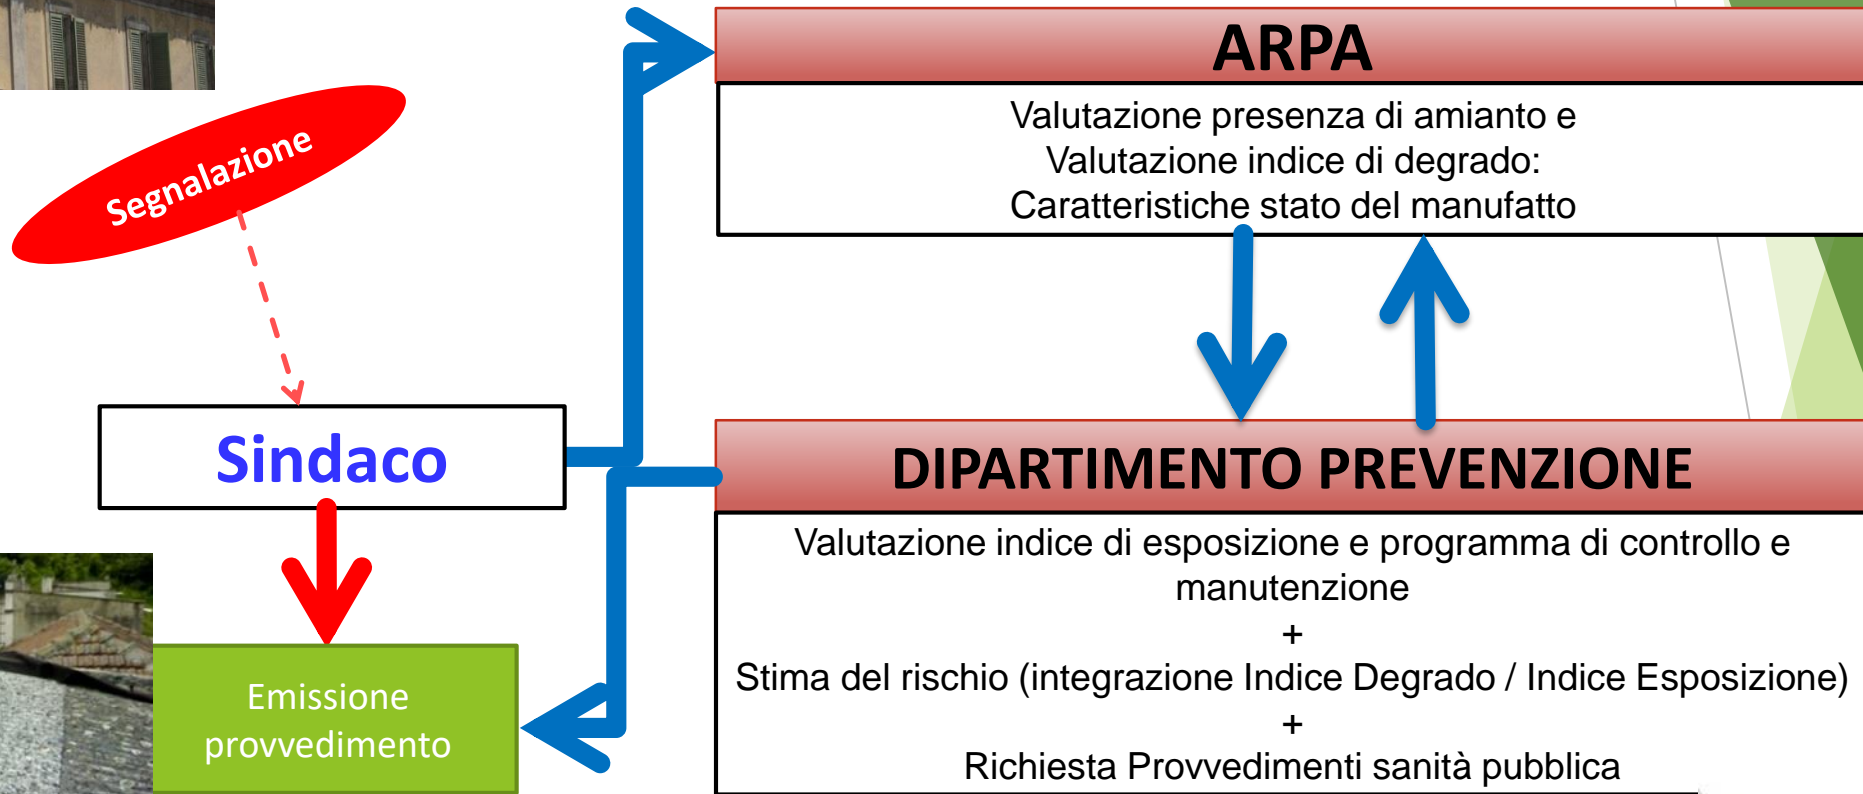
Segnalazione

Sindaco

Emissione provvedimento

ARPA

Valutazione presenza di amianto e
Valutazione indice di degrado:
Caratteristiche stato del manufatto

DIPARTIMENTO PREVENZIONE

Valutazione indice di esposizione e programma di controllo e manutenzione
+
Stima del rischio (integrazione Indice Degrado / Indice Esposizione)
+
Richiesta Provvedimenti sanità pubblica